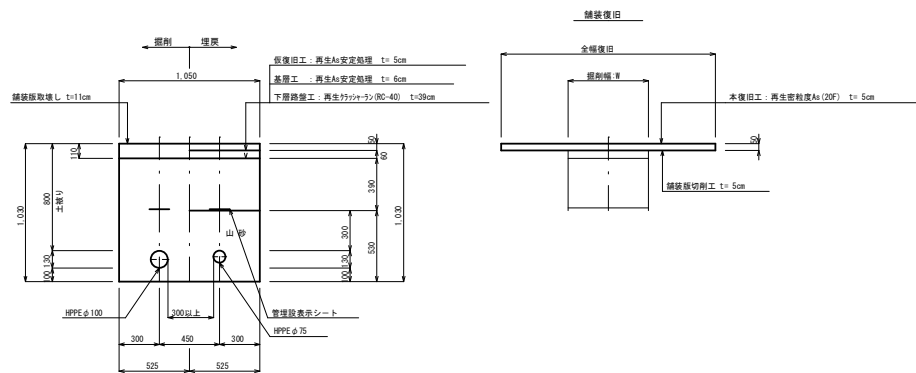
舗装復旧

掘削　埋戻

1,050

仮復旧工：再生As安定処理　t= 5cm
基層工　：再生As安定処理　t= 6cm
下層路盤工：再生ｸﾗｯｼｬｰﾗﾝ(RC-40)　t=39cm

舗装版取壊し t=11cm

全幅復旧

掘削幅:W

本復旧工：再生密粒度As(20F)　t= 5cm

50

舗装版切削工 t= 5cm

110
800
土被り
1,030
100 130

50
60
390
300
530
100 130
1,030

山砂

HPPE φ100
300以上
管埋設表示シート
HPPE φ75

300　450　300

525　525